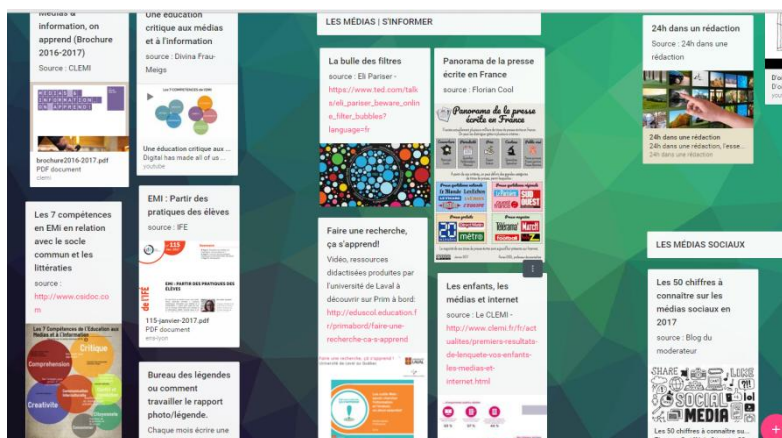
Médias & information, on apprend (Brochure 2016-2017)
Source : CLEMI

brochure2016-2017.pdf
PDF document
clemi

Une éducation critique aux médias et à l'information
source : Divina Frau-Meigs

Une éducation critique aux ...
Digital has made all of us ...
youtube

LES MÉDIAS | S'INFORMER

La bulle des filtres
source : Eli Pariser - https://www.ted.com/talks/eli_pariser_beware_online_filter_bubbles?language=fr

Panorama de la presse écrite en France
source : Florian Cool

Panorama de la presse écrite en France

24h dans une rédaction
Source : 24h dans une rédaction

24h dans une rédaction
24h dans une rédaction, l'esse...
24h dans une rédaction

Les 7 compétences en EMI en relation avec le socle commun et les littératies
source : http://www.csidoc.com

Les 7 Compétences de l'Education aux Médias et à l'Information
Critique
Compréhension
Créativité

EMI : Partir des pratiques des élèves
source : IFE

115-janvier-2017.pdf
PDF document
ens-lyon

Faire une recherche, ça s'apprend!
Vidéo, ressources didactisées produites par l'université de Laval à découvrir sur Prim à bord: http://eduscol.education.fr/primabord/faire-une-recherche-ca-s-apprend

Les enfants, les médias et internet
source : Le CLEMI - http://www.clemi.fr/fr/actualites/premiers-resultats-de-lenquete-vos-enfants-les-medias-et-internet.html

LES MÉDIAS SOCIAUX

Les 50 chiffres à connaître sur les médias sociaux en 2017
source : Blog du moderateur

SOCIAL MEDIA
Les 50 chiffres à connaître su...

Bureau des légendes ou comment travailler le rapport photo/légende.
Chaque mois écrire une